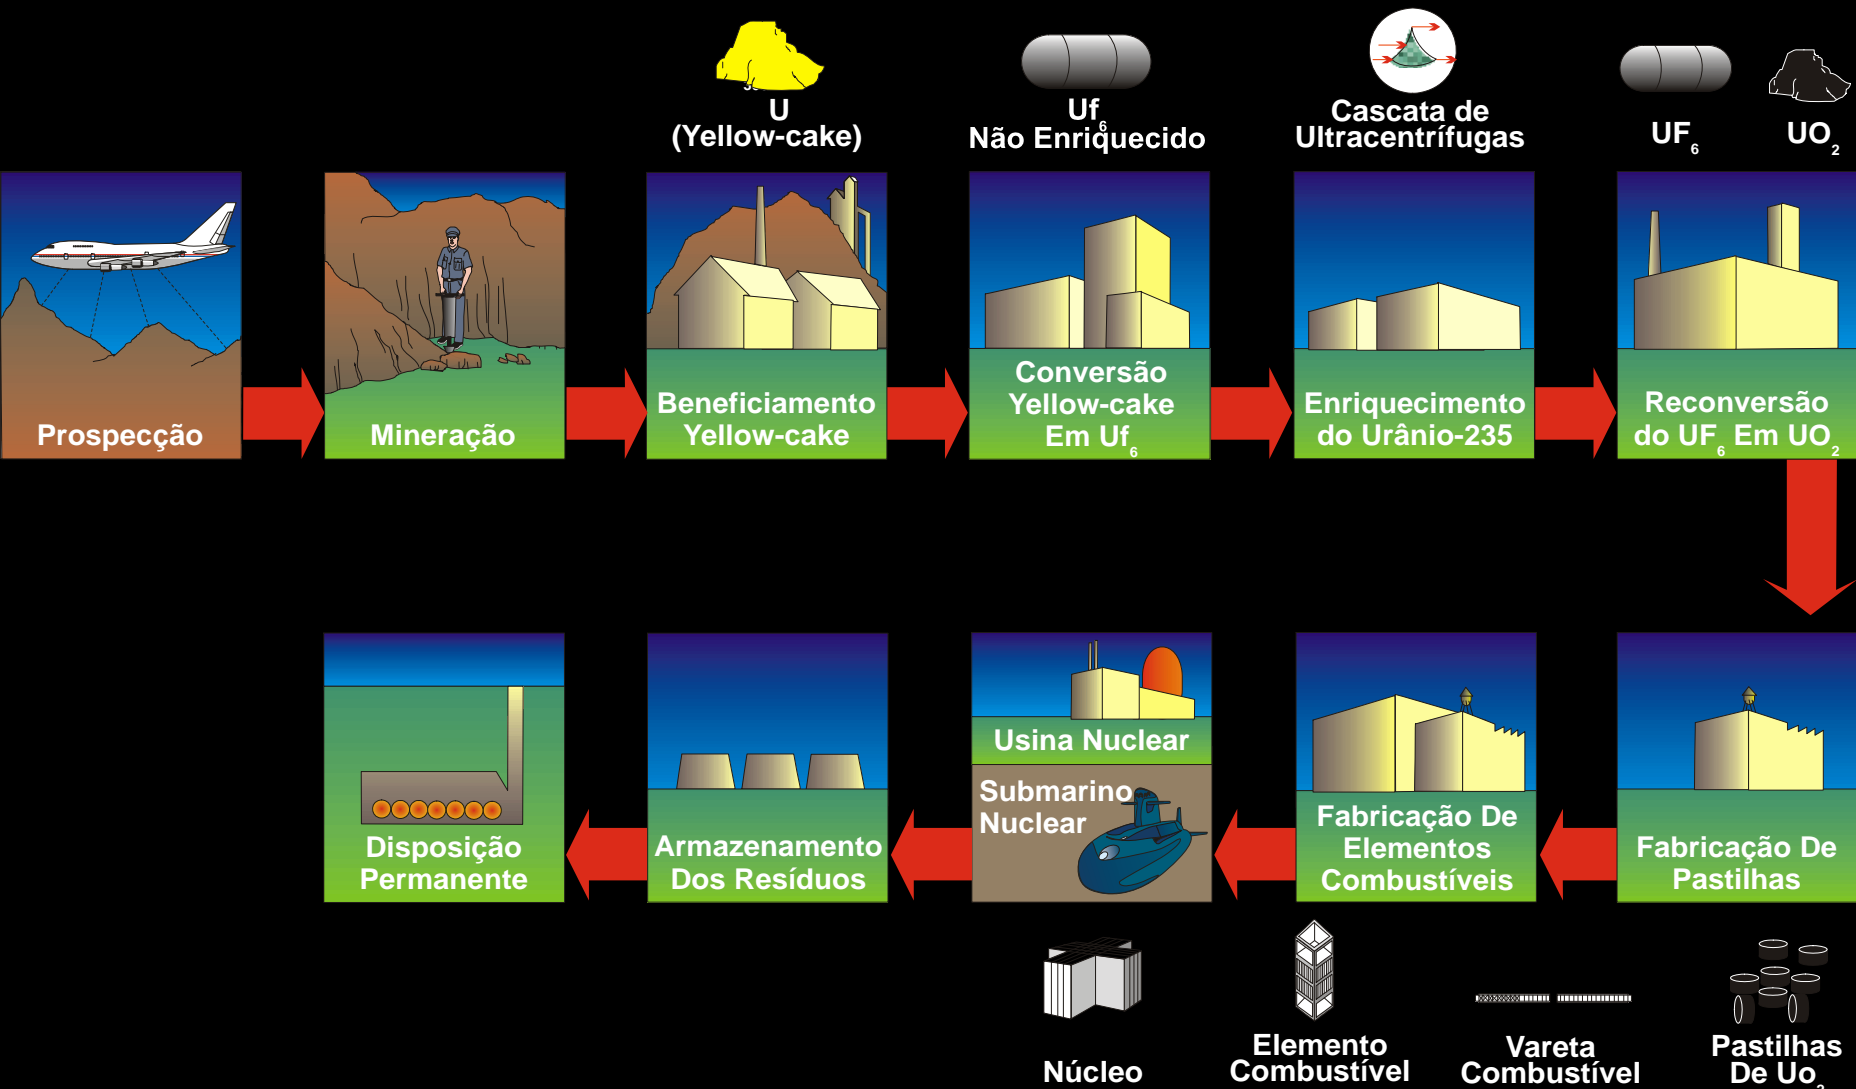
$U_3O_8$
(Yellow-cake)

$Uf_6$
Não Enriquecido

Cascata de Ultracentrífugas

$UF_6$

$UO_2$

Prospecção

Mineração

Beneficiamento Yellow-cake

Conversão Yellow-cake Em $Uf_6$

Enriquecimento do Urânio-235

Reconversão do $UF_6$ Em $UO_2$

Disposição Permanente

Armazenamento Dos Resíduos

Usina Nuclear

Submarino Nuclear

Fabricação De Elementos Combustíveis

Fabricação De Pastilhas

Núcleo

Elemento Combustível

Vareta Combustível

Pastilhas De $Uo_2$